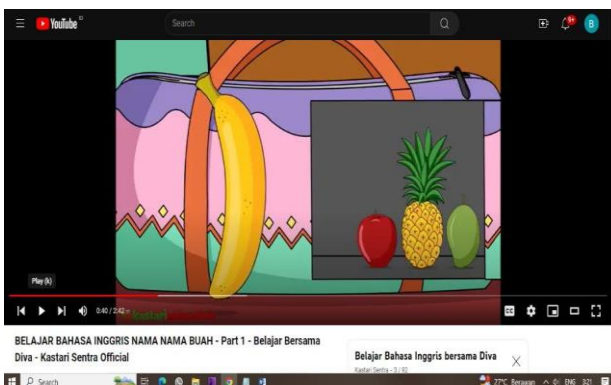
YouTube ID

Search

9+

B

Play (k)

0:40 / 2:42

Kastari

BELAJAR BAHASA INGGRIS NAMA NAMA BUAH - Part 1 - Belajar Bersama Diva - Kastari Sentra Official

Belajar Bahasa Inggris bersama Diva

Kastari Sentra - 3 / 92

Search

27°C Berawan

ENG